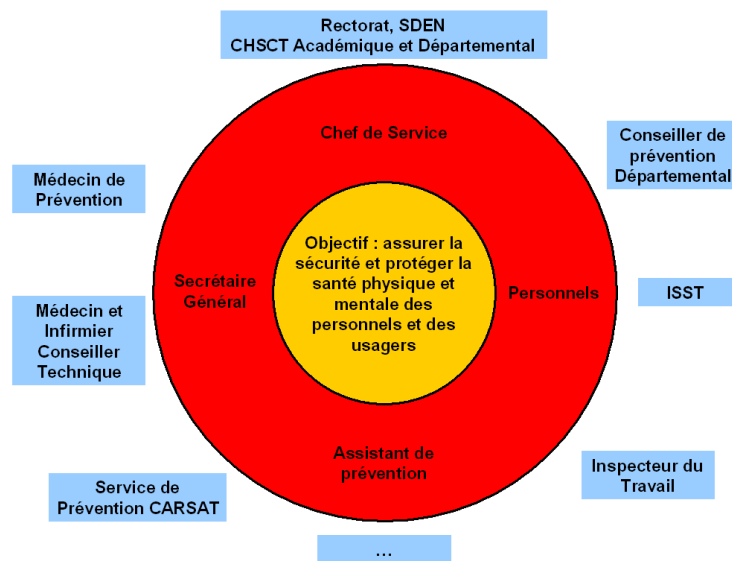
Rectorat, SDEN
CHSCT Académique et Départemental

Conseiller de prévention Départemental

Médecin de Prévention

Chef de Service

Secrétaire Général

Objectif : assurer la sécurité et protéger la santé physique et mentale des personnels et des usagers

Personnels

ISST

Médecin et Infirmier Conseiller Technique

Assistant de prévention

Inspecteur du Travail

Service de Prévention CARSAT

…